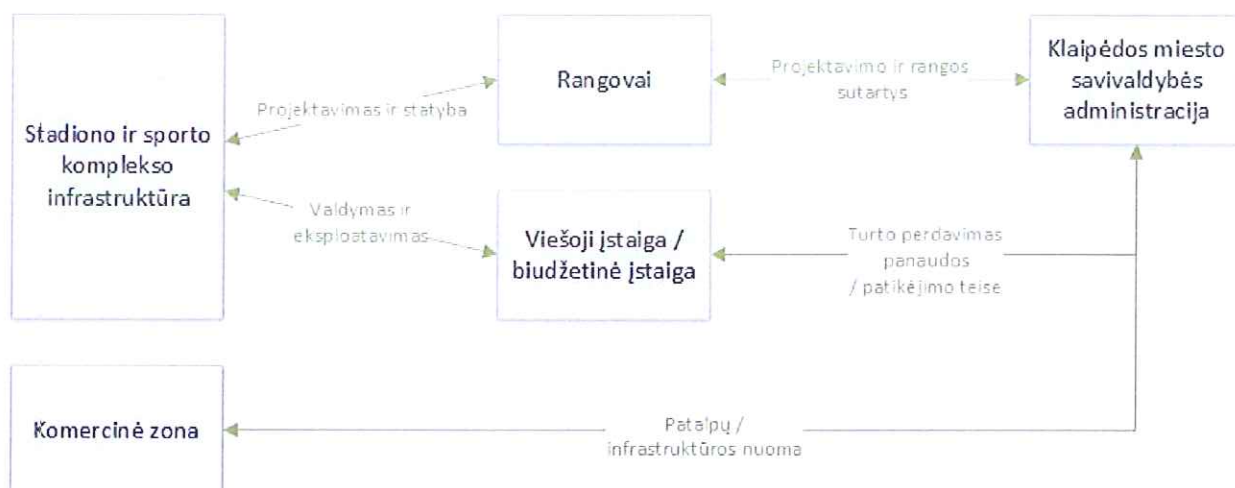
Stadiono ir sporto komplekso infrastruktūra

Projektavimas ir statyba

Rangovai

Projektavimo ir rangos sutartys

Klaipėdos miesto savivaldybės administracija

Valdymas ir eksploatavimas

Viešoji įstaiga / biudžetinė įstaiga

Turto perdavimas panaudos / patikėjimo teise

Komercinė zona

Patalpų / infrastruktūros nuoma